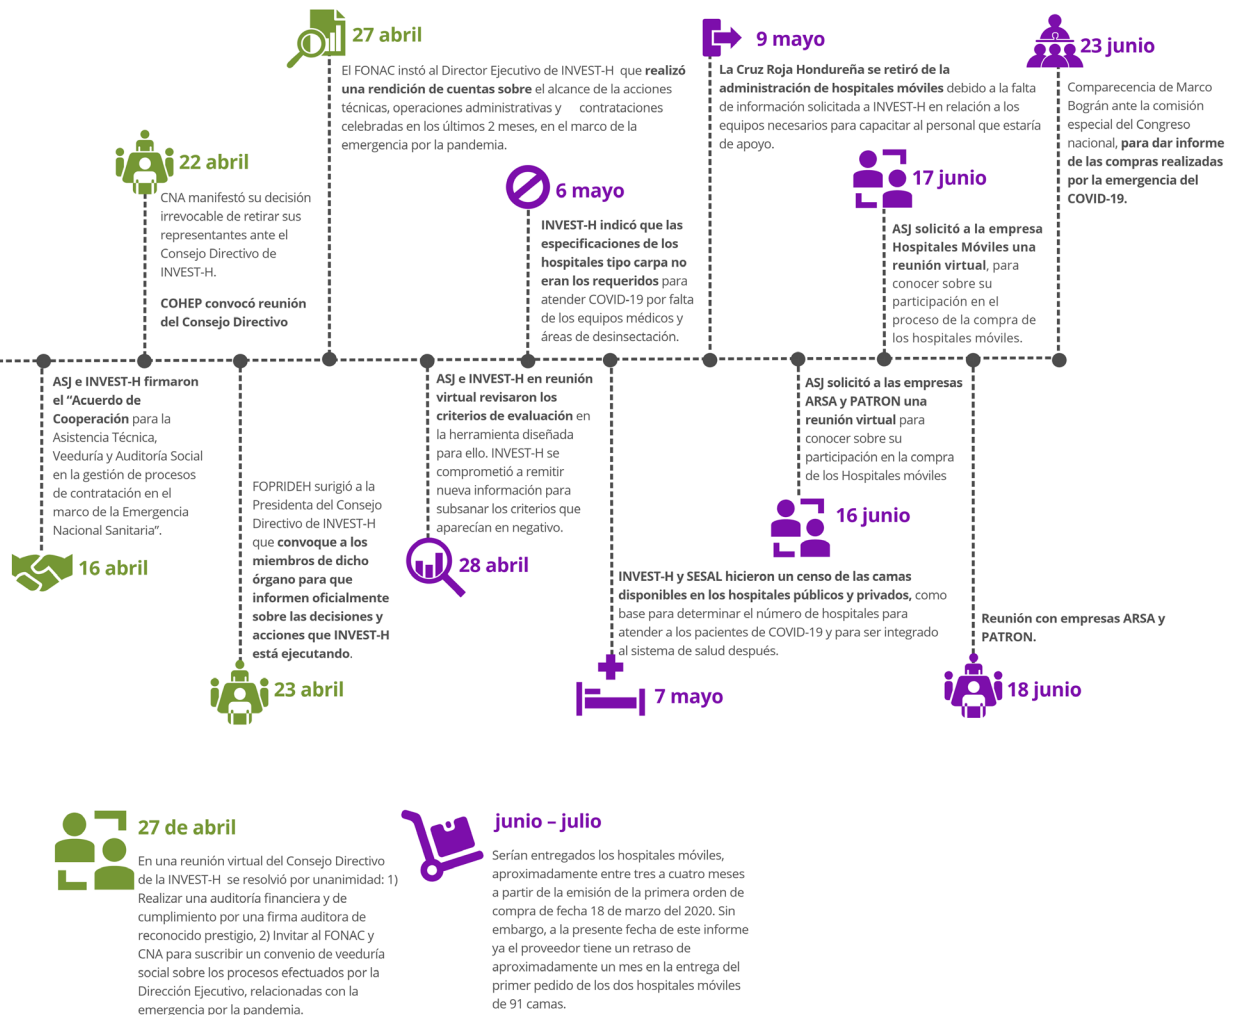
16 abril

ASJ e INVEST-H firmaron el "Acuerdo de Cooperación para la Asistencia Técnica, Veeduría y Auditoría Social en la gestión de procesos de contratación en el marco de la Emergencia Nacional Sanitaria".

22 abril

CNA manifestó su decisión irrevocable de retirar sus representantes ante el Consejo Directivo de INVEST-H.

COHEP convocó reunión del Consejo Directivo

23 abril

FOPRIDEH surigió a la Presidenta del Consejo Directivo de INVEST-H que convoque a los miembros de dicho órgano para que informen oficialmente sobre las decisiones y acciones que INVEST-H está ejecutando.

27 abril

El FONAC instó al Director Ejecutivo de INVEST-H que realizó una rendición de cuentas sobre el alcance de la acciones técnicas, operaciones administrativas y contrataciones celebradas en los últimos 2 meses, en el marco de la emergencia por la pandemia.

28 abril

ASJ e INVEST-H en reunión virtual revisaron los criterios de evaluación en la herramienta diseñada para ello. INVEST-H se comprometió a remitir nueva información para subsanar los criterios que aparecían en negativo.

6 mayo

INVEST-H indicó que las especificaciones de los hospitales tipo carpa no eran los requeridos para atender COVID-19 por falta de los equipos médicos y áreas de desinsectación.

7 mayo

INVEST-H y SESAL hicieron un censo de las camas disponibles en los hospitales públicos y privados, como base para determinar el número de hospitales para atender a los pacientes de COVID-19 y para ser integrado al sistema de salud después.

9 mayo

La Cruz Roja Hondureña se retiró de la administración de hospitales móviles debido a la falta de información solicitada a INVEST-H en relación a los equipos necesarios para capacitar al personal que estaría de apoyo.

16 junio

ASJ solicitó a las empresas ARSA y PATRON una reunión virtual para conocer sobre su participación en la compra de los Hospitales móviles

17 junio

ASJ solicitó a la empresa Hospitales Móviles una reunión virtual, para conocer sobre su participación en el proceso de la compra de los hospitales móviles.

18 junio

Reunión con empresas ARSA y PATRON.

23 junio

Comparecencia de Marco Bográn ante la comisión especial del Congreso nacional, para dar informe de las compras realizadas por la emergencia del COVID-19.

27 de abril

En una reunión virtual del Consejo Directivo de la INVEST-H se resolvió por unanimidad: 1) Realizar una auditoría financiera y de cumplimiento por una firma auditora de reconocido prestigio, 2) Invitar al FONAC y CNA para suscribir un convenio de veeduría social sobre los procesos efectuados por la Dirección Ejecutivo, relacionadas con la emergencia por la pandemia.

junio – julio

Serían entregados los hospitales móviles, aproximadamente entre tres a cuatro meses a partir de la emisión de la primera orden de compra de fecha 18 de marzo del 2020. Sin embargo, a la presente fecha de este informe ya el proveedor tiene un retraso de aproximadamente un mes en la entrega del primer pedido de los dos hospitales móviles de 91 camas.